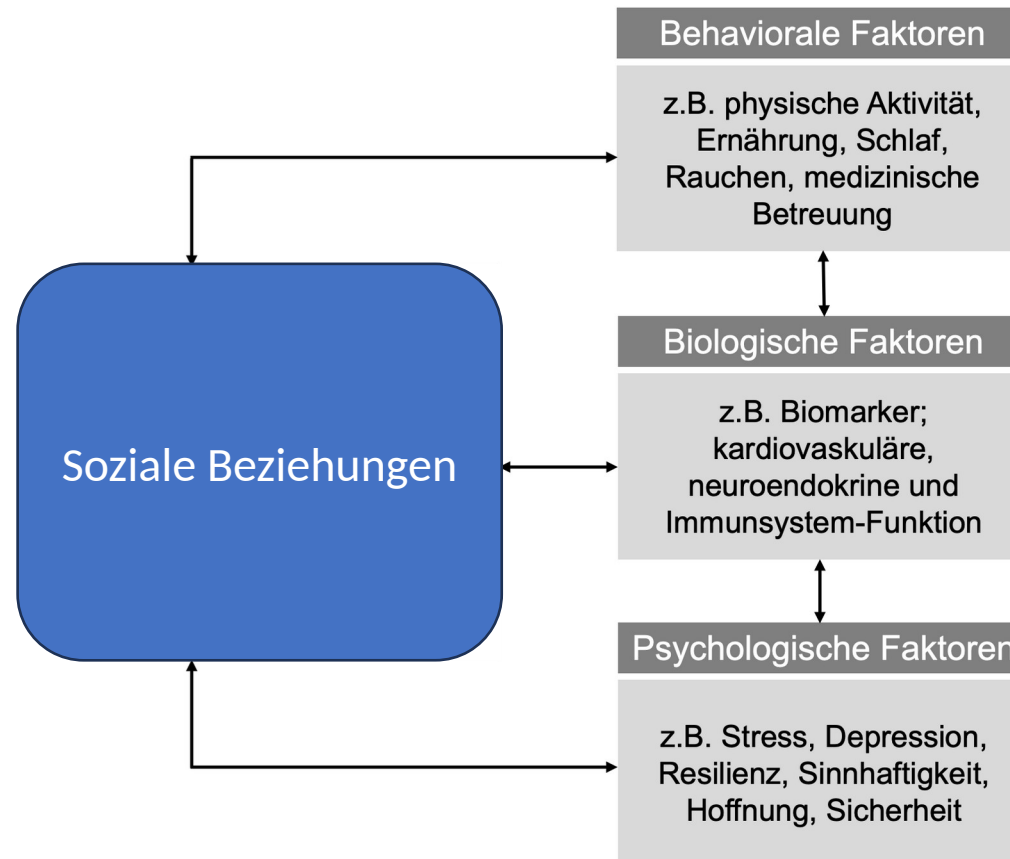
Soziale Beziehungen

Behaviorale Faktoren

z.B. physische Aktivität, Ernährung, Schlaf, Rauchen, medizinische Betreuung

Biologische Faktoren

z.B. Biomarker; kardiovaskuläre, neuroendokrine und Immunsystem-Funktion

Psychologische Faktoren

z.B. Stress, Depression, Resilienz, Sinnhaftigkeit, Hoffnung, Sicherheit